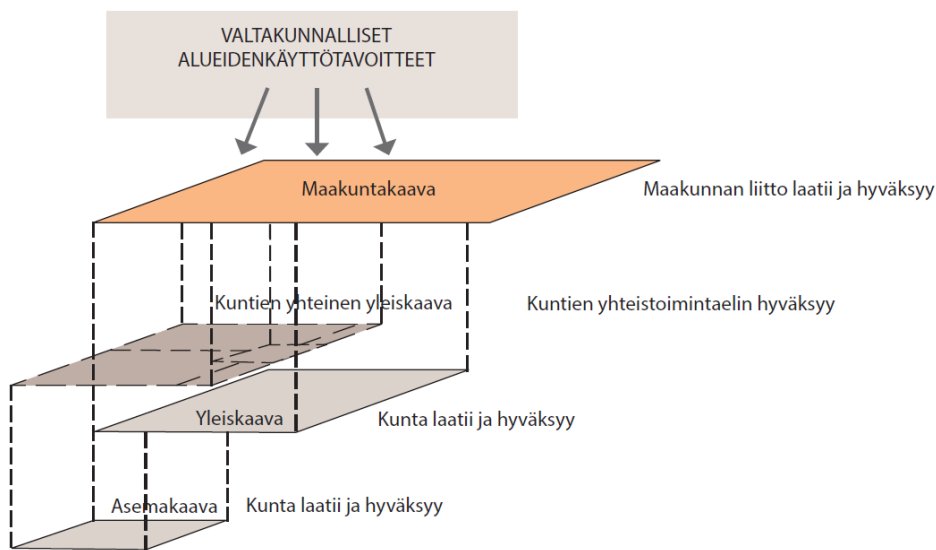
VALTAKUNNALLISET ALUEIDENKÄYTTÖTAVOITTEET

Maakuntakaava

Maakunnan liitto laatii ja hyväksyy

Kuntien yhteinen yleiskaava

Kuntien yhteistoimintaelin hyväksyy

Yleiskaava

Kunta laatii ja hyväksyy

Asemakaava

Kunta laatii ja hyväksyy